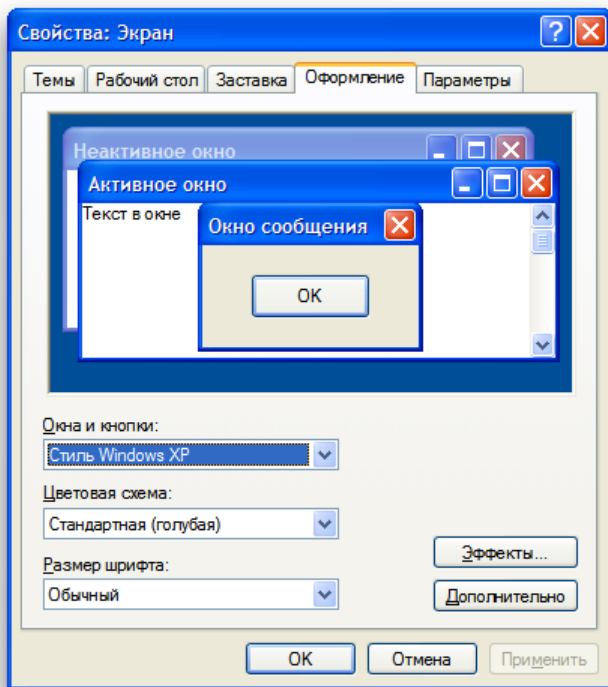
Свойства: Экран

Темы | Рабочий стол | Заставка | Оформление | Параметры

Неактивное окно

Активное окно

Текст в окне

Окно сообщения

OK

Окна и кнопки:

Стиль Windows XP

Цветовая схема:

Стандартная (голубая)

Размер шрифта:

Обычный

Эффекты...

Дополнительно

OK | Отмена | Применить